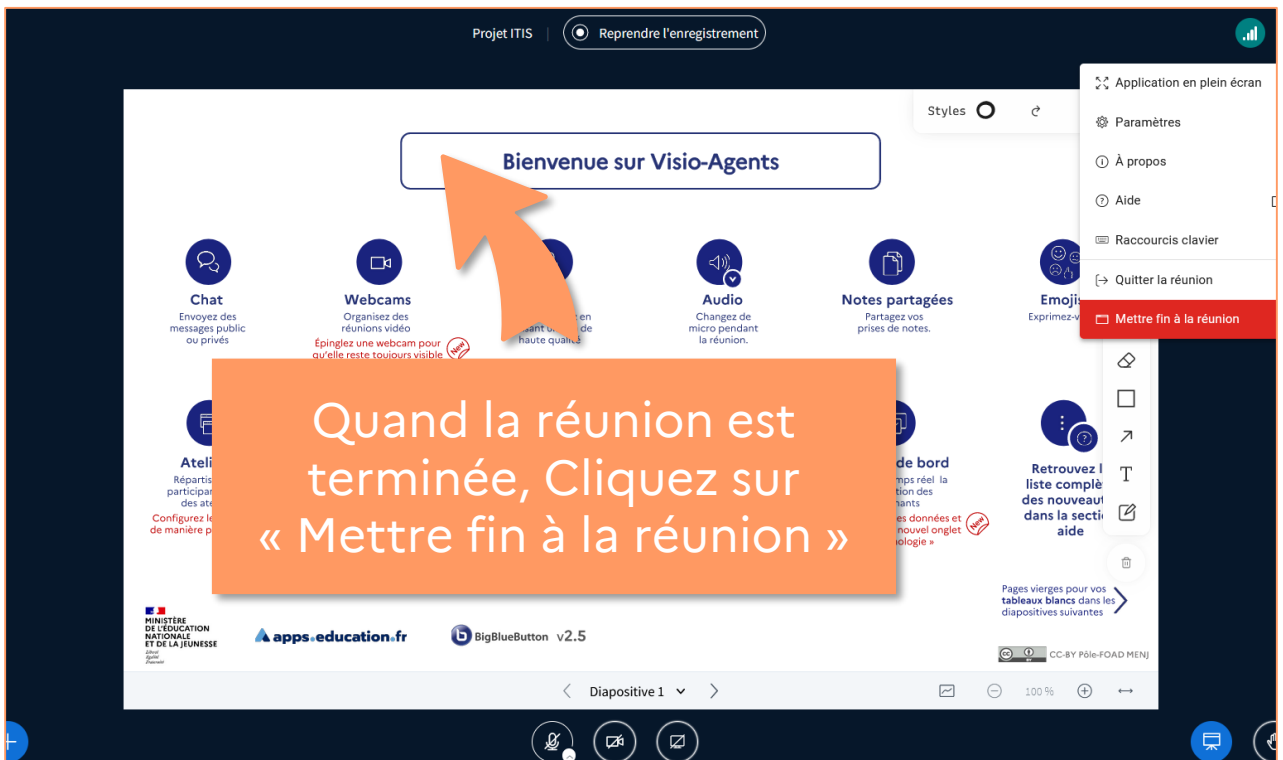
Projet ITIS | Reprendre l'enregistrement

Styles

Application en plein écran
Paramètres
À propos
Aide
Raccourcis clavier
Quitter la réunion
Mettre fin à la réunion

Bienvenue sur Visio-Agents

Chat
Envoyez des messages public ou privés

Webcams
Organisez des réunions vidéo
Épinglez une webcam pour qu'elle reste toujours visible
New

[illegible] en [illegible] de haute qualité

Audio
Changez de micro pendant la réunion.

Notes partagées
Partagez vos prises de notes.

Emoji
Exprimez-v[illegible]

Quand la réunion est terminée, Cliquez sur « Mettre fin à la réunion »

Ateli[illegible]
Répartis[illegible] participa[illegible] des ate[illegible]
Configurez le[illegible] de manière p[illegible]

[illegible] de bord
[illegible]mps réel la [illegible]tion des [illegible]nants
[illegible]es données et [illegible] nouvel onglet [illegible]ologie »
New

Retrouvez l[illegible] liste complè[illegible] des nouveaut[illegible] dans la secti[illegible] aide

Pages vierges pour vos tableaux blancs dans les diapositives suivantes

MINISTÈRE DE L'ÉDUCATION NATIONALE ET DE LA JEUNESSE
Liberté Égalité Fraternité

apps.education.fr

BigBlueButton v2.5

CC-BY Pôle-FOAD MENJ

Diapositive 1

100 %